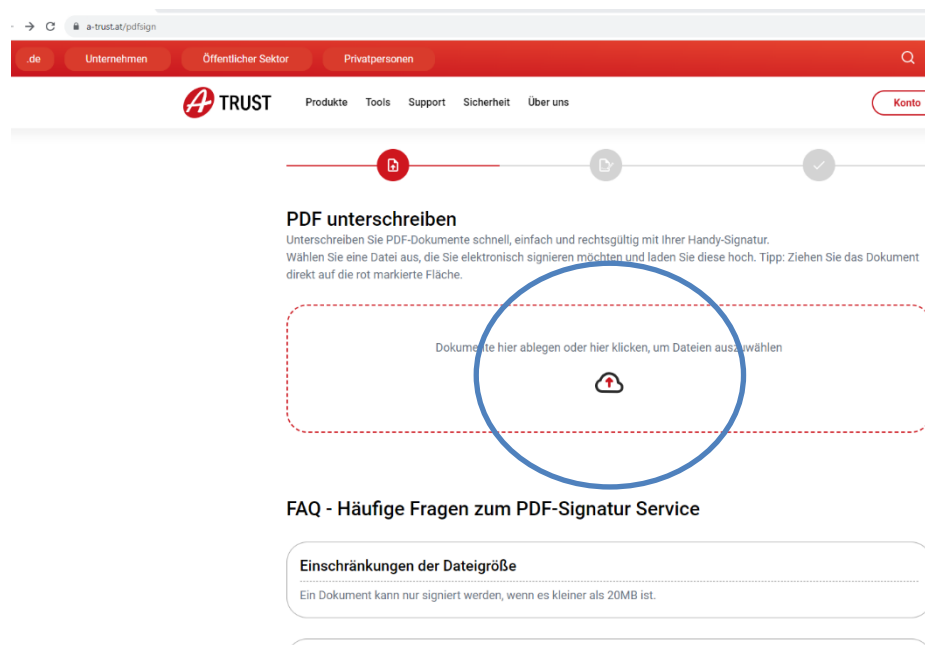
a-trust.at/pdfsign

.de Unternehmen Öffentlicher Sektor Privatpersonen

A TRUST Produkte Tools Support Sicherheit Über uns Konto

PDF unterschreiben

Unterschreiben Sie PDF-Dokumente schnell, einfach und rechtsgültig mit Ihrer Handy-Signatur.
Wählen Sie eine Datei aus, die Sie elektronisch signieren möchten und laden Sie diese hoch. Tipp: Ziehen Sie das Dokument direkt auf die rot markierte Fläche.

Dokumente hier ablegen oder hier klicken, um Dateien auszuwählen

FAQ - Häufige Fragen zum PDF-Signatur Service

Einschränkungen der Dateigröße

Ein Dokument kann nur signiert werden, wenn es kleiner als 20MB ist.